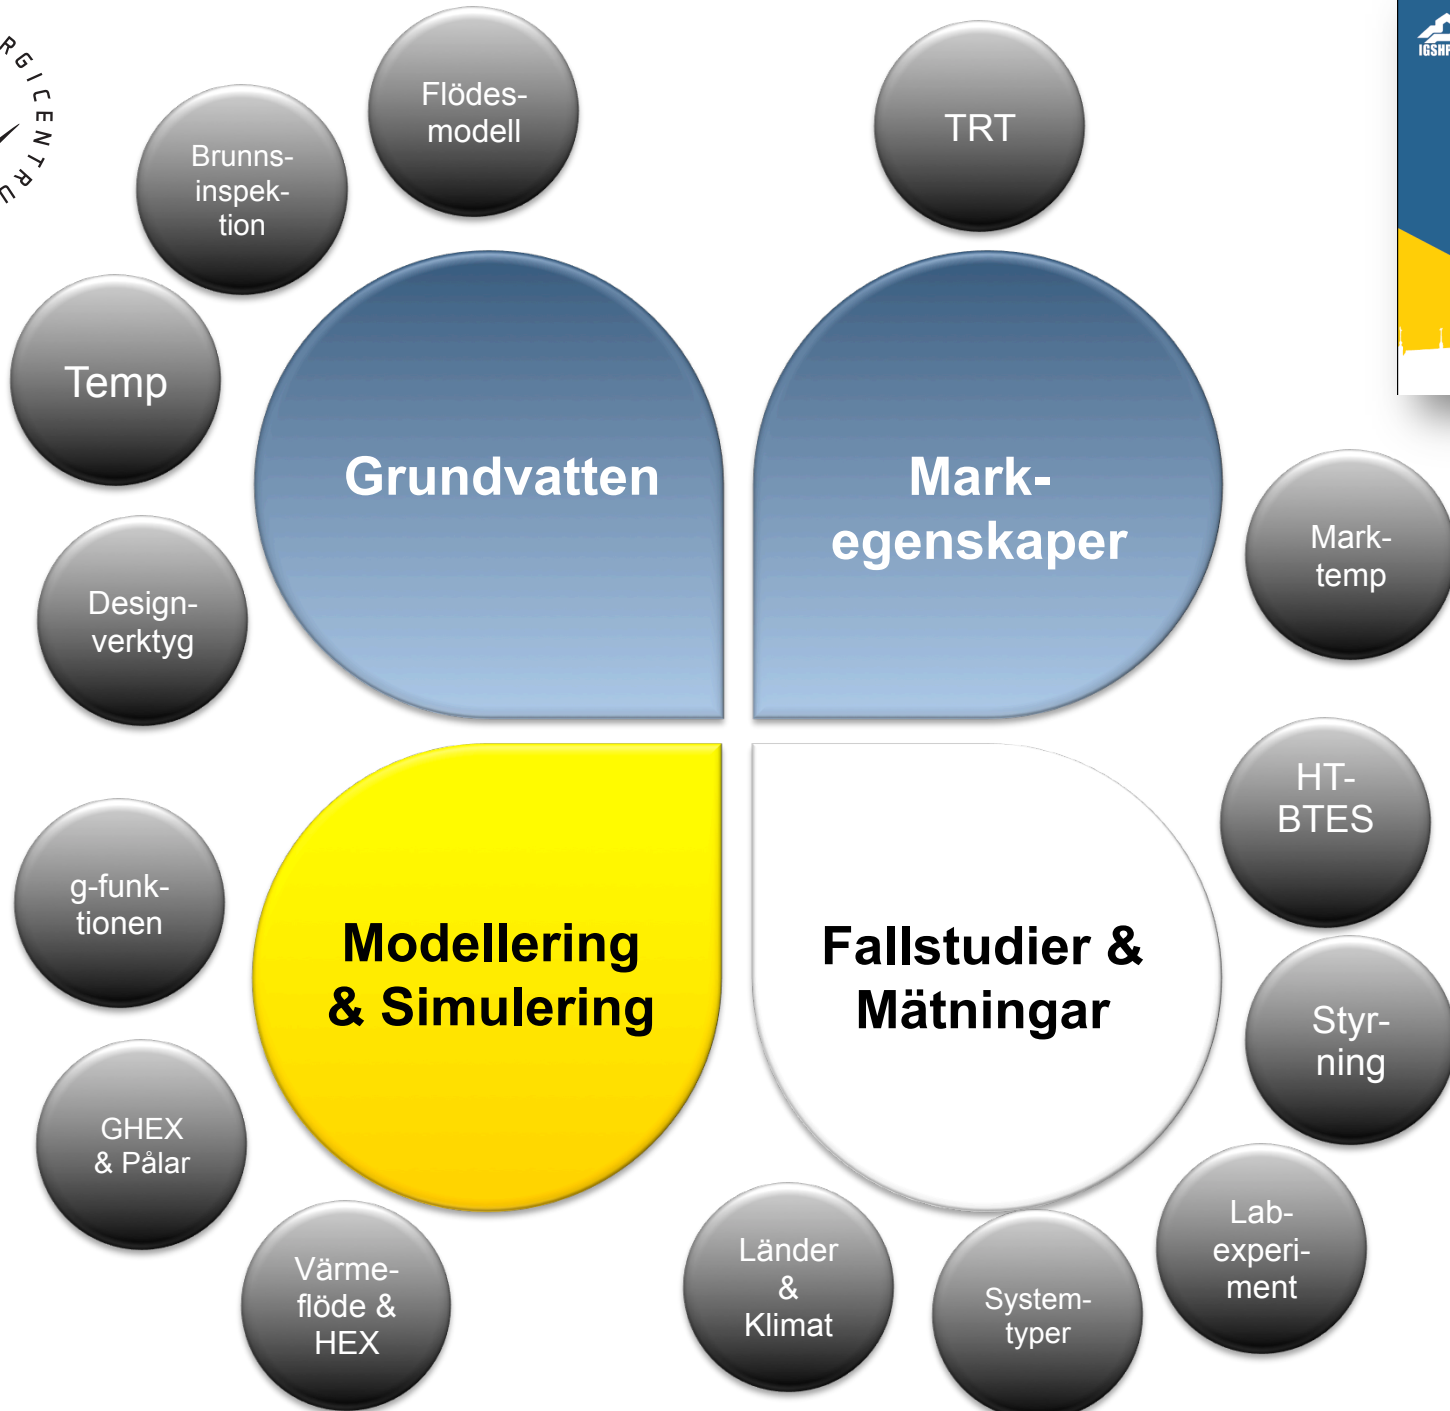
RGICENTRU

Flödes-modell

Brunns-inspek-tion

TRT

IGSHP

Temp

Grundvatten

Mark-egenskaper

Mark-temp

Design-verktyg

HT-BTES

g-funk-tionen

Modellering & Simulering

Fallstudier & Mätningar

Styr-ning

GHEX & Pålar

Lab-experi-ment

Värme-flöde & HEX

Länder & Klimat

System-typer